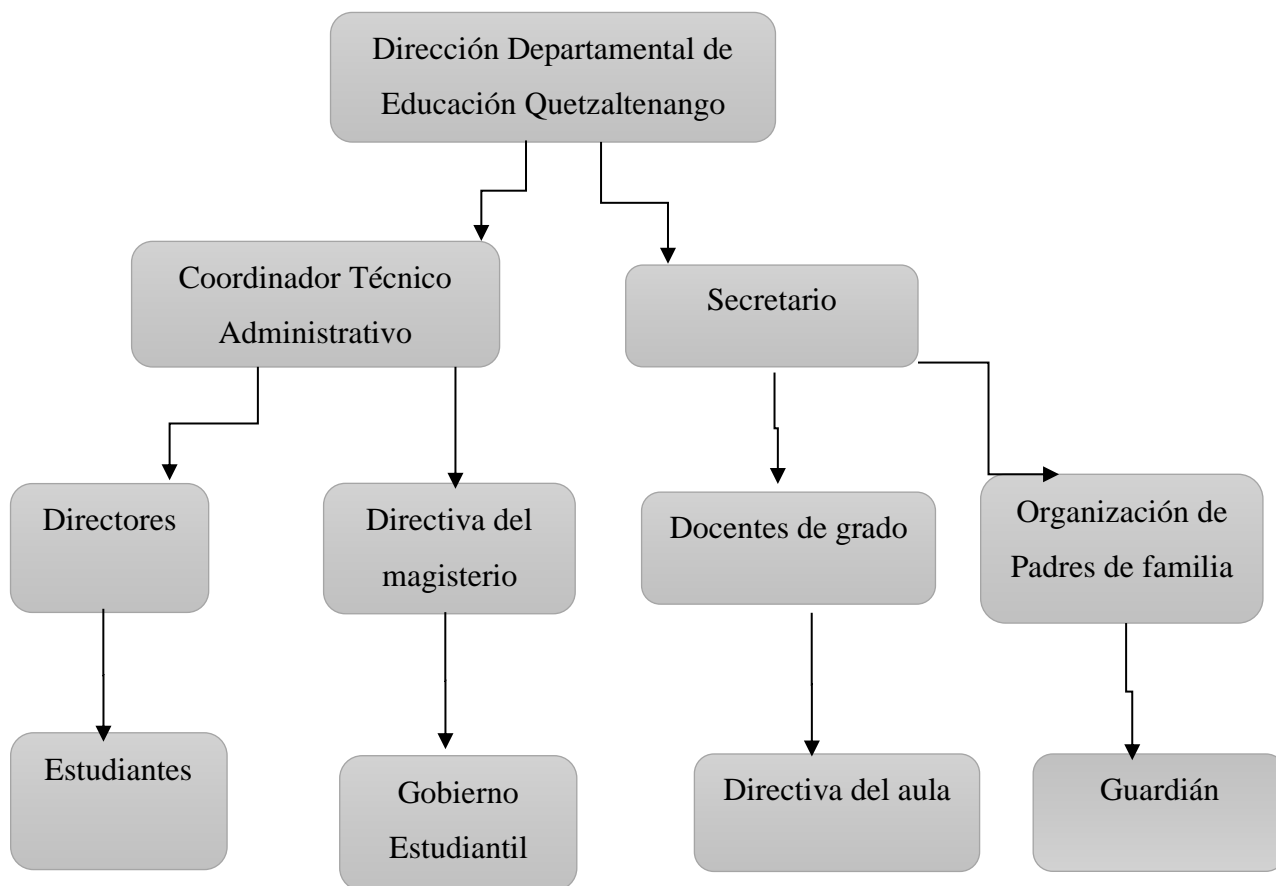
Dirección Departamental de Educación Quetzaltenango

Coordinador Técnico Administrativo

Secretario

Directores

Directiva del magisterio

Docentes de grado

Organización de Padres de familia

Estudiantes

Gobierno Estudiantil

Directiva del aula

Guardián